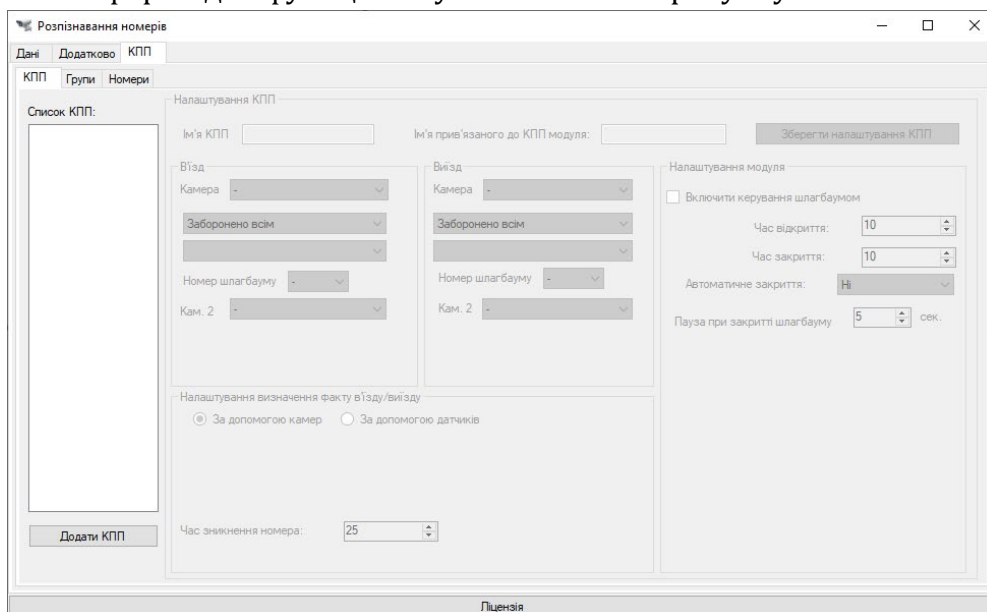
Розпізнавання номерів

Дані Додатково КПП

КПП Групи Номери

Список КПП:

Додати КПП

Налаштування КПП

Ім'я КПП

Ім'я прив'язаного до КПП модуля:

Зберегти налаштування КПП

В'їзд

Камера -

Заборонено всім

Номер шлагбауму -

Кам. 2 -

Виїзд

Камера -

Заборонено всім

Номер шлагбауму -

Кам. 2 -

Налаштування модуля

Включити керування шлагбаумом

Час відкриття: 10

Час закриття: 10

Автоматичне закриття: Ні

Пауза при закритті шлагбауму 5 сек.

Налаштування визначення факту в'їзду/виїзду

За допомогою камер За допомогою датчиків

Час зникнення номера: 25

Ліцензія